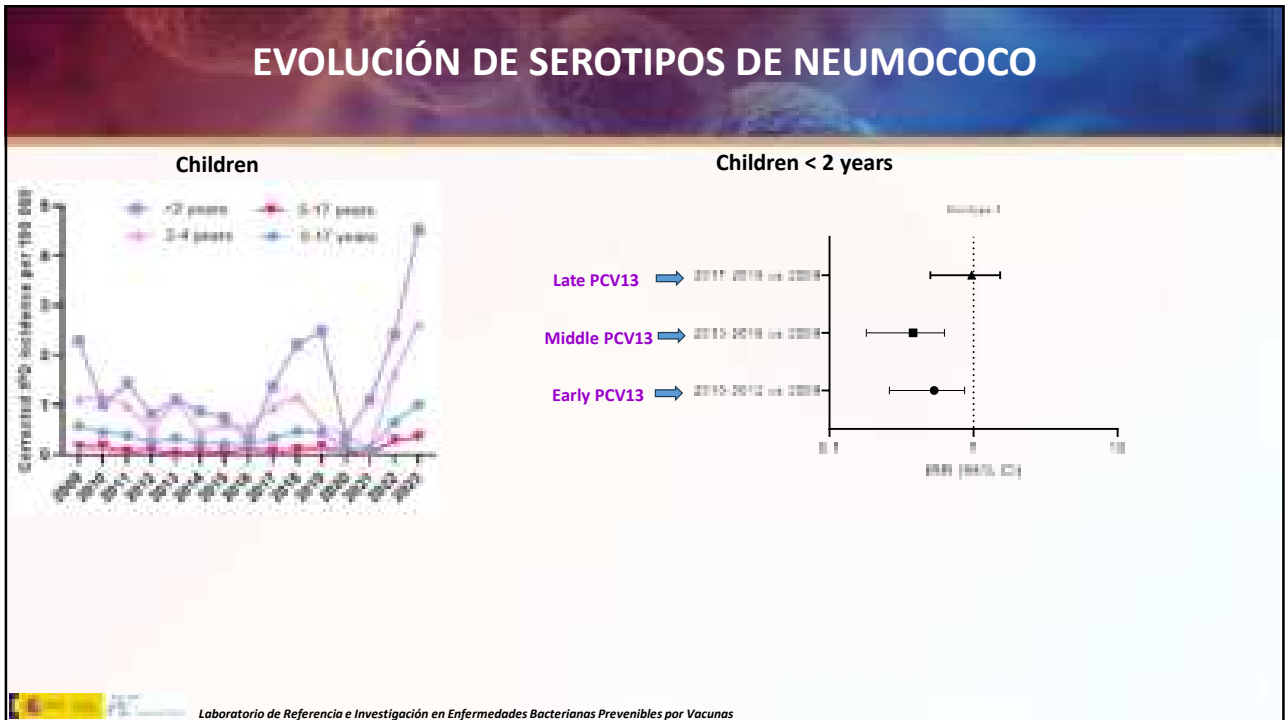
EVOLUCIÓN DE SEROTIPOS DE NEUMOCOCO

Children

Corrected IPD incidence per 100 000

<2 years
2-4 years
5-17 years
0-17 years

Children < 2 years

Serotype 3

Late PCV13
2017-2019 vs 2009

Middle PCV13
2013-2016 vs 2009

Early PCV13
2010-2012 vs 2009

0.1
1
10
IRR (95% CI)

Laboratorio de Referencia e Investigación en Enfermedades Bacterianas Prevenibles por Vacunas